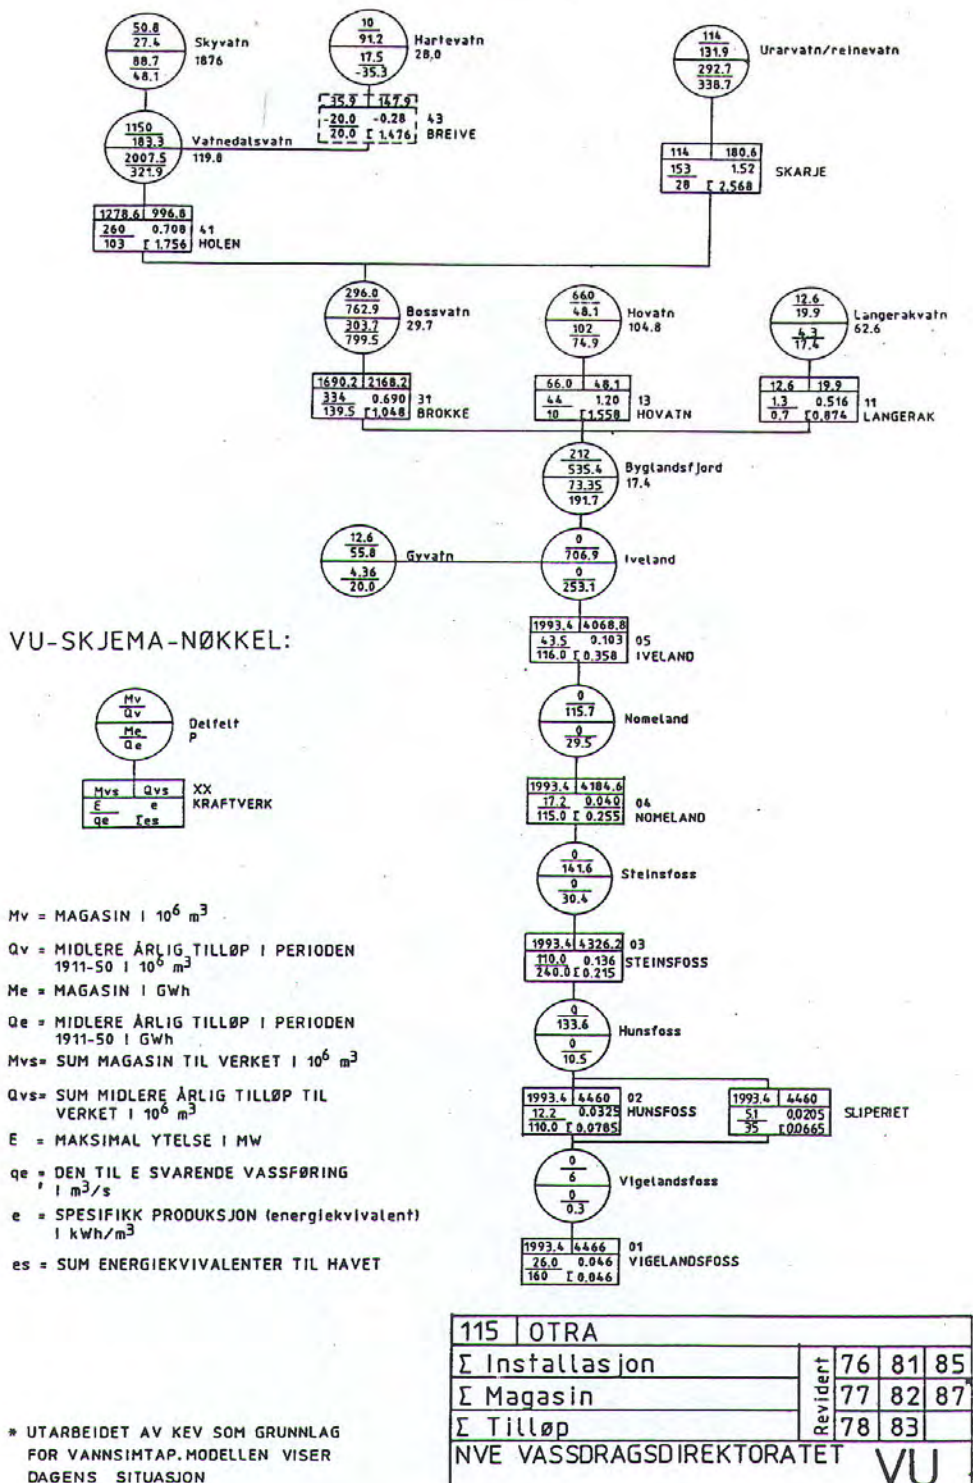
50.8
27.4
88.7
48.1
Skyvatn
1876

10
91.2
17.5
-35.3
Hartevatn
28.0

114
131.9
292.7
338.7
Urarvatn/reinevatn

| 35.9 | 147.9 |
|---|---|
| -20.0 | -0.28 |
| 20.0 | Σ 1.476 |

43
BREIVE

1150
183.3
2007.5
321.9
Vatnedalsvatn
119.8

| 114 | 180.6 |
|---|---|
| 153 | 1.52 |
| 28 | Σ 2.568 |

SKARJE

| 1278.6 | 996.8 |
|---|---|
| 260 | 0.708 |
| 103 | Σ 1.756 |

41
HOLEN

296.0
762.9
303.7
799.5
Bossvatn
29.7

660
48.1
102
74.9
Hovatn
104.8

12.6
19.9
4.3
17.4
Langerakvatn
62.6

| 1690.2 | 2168.2 |
|---|---|
| 334 | 0.690 |
| 139.5 | Σ 1.048 |

31
BROKKE

| 66.0 | 48.1 |
|---|---|
| 44 | 1.20 |
| 10 | Σ 1.558 |

13
HOVATN

| 12.6 | 19.9 |
|---|---|
| 1.3 | 0.516 |
| 0.7 | Σ 0.874 |

11
LANGERAK

212
535.4
73.35
191.7
Byglandsfjord
17.4

12.6
55.8
4.36
20.0
Gyvatn

0
706.9
0
253.1
Iveland

VU-SKJEMA-NØKKEL:

| 1993.4 | 4068.8 |
|---|---|
| 43.5 | 0.103 |
| 116.0 | Σ 0.358 |

05
IVELAND

Mv
Qv
Me
Qe
Delfelt
P

| Mvs | Qvs |
|---|---|
| E | e |
| qe | Σes |

XX
KRAFTVERK

0
115.7
0
29.5
Nomeland

| 1993.4 | 4184.6 |
|---|---|
| 17.2 | 0.040 |
| 115.0 | Σ 0.255 |

04
NOMELAND

0
141.6
0
30.4
Steinsfoss

Mv = MAGASIN I $10^6$ $m^3$

Qv = MIDLERE ÅRLIG TILLØP I PERIODEN 1911-50 I $10^6$ $m^3$

Me = MAGASIN I GWh

Qe = MIDLERE ÅRLIG TILLØP I PERIODEN 1911-50 I GWh

Mvs= SUM MAGASIN TIL VERKET I $10^6$ $m^3$

Qvs= SUM MIDLERE ÅRLIG TILLØP TIL VERKET I $10^6$ $m^3$

E = MAKSIMAL YTELSE I MW

qe = DEN TIL E SVARENDE VASSFØRING I $m^3/s$

e = SPESIFIKK PRODUKSJON (energiekvivalent) I $kWh/m^3$

es = SUM ENERGIEKVIVALENTER TIL HAVET

| 1993.4 | 4326.2 |
|---|---|
| 110.0 | 0.136 |
| 240.0 | Σ 0.215 |

03
STEINSFOSS

0
133.6
0
10.5
Hunsfoss

| 1993.4 | 4460 |
|---|---|
| 12.2 | 0.0325 |
| 110.0 | Σ 0.0785 |

02
HUNSFOSS

| 1993.4 | 4460 |
|---|---|
| 51 | 0.0205 |
| 35 | Σ 0.0665 |

SLIPERIET

0
6
0
0.3
Vigelandsfoss

| 1993.4 | 4466 |
|---|---|
| 26.0 | 0.046 |
| 160 | Σ 0.046 |

01
VIGELANDSFOSS

| 115 OTRA | | | | |
|---|---|---|---|---|
| Σ Installasjon | Revidert | 76 | 81 | 85 |
| Σ Magasin | | 77 | 82 | 87 |
| Σ Tilløp | | 78 | 83 | |
| NVE VASSDRAGSDIREKTORATET | | VU | | |

* UTARBEIDET AV KEV SOM GRUNNLAG FOR VANNSIMTAP. MODELLEN VISER DAGENS SITUASJON